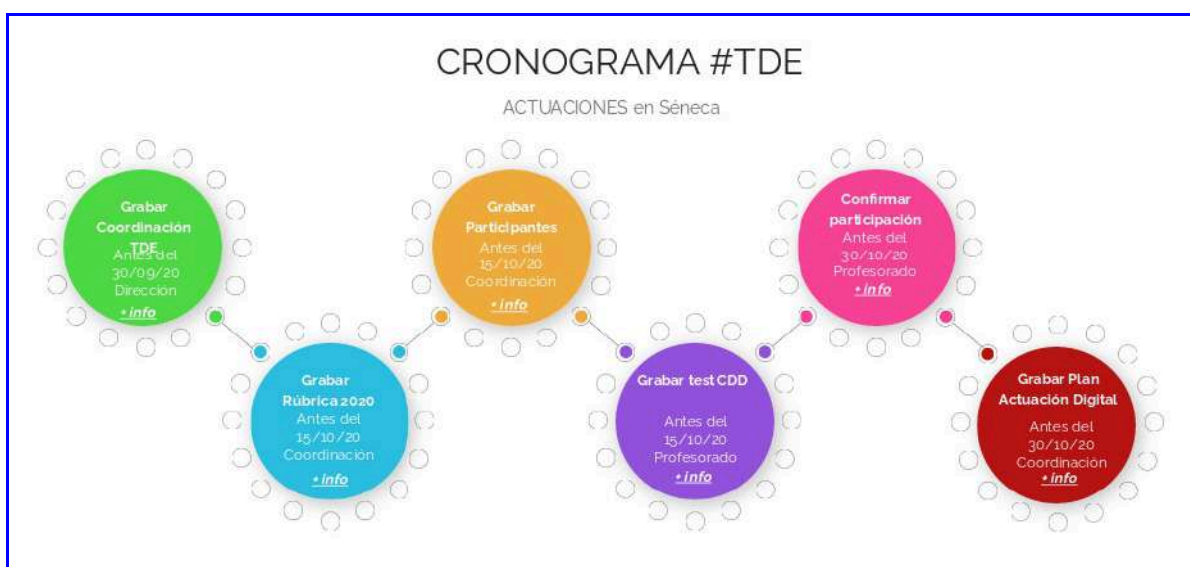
CRONOGRAMA #TDE

ACTUACIONES en Séneca

Grabar Coordinación TDE
Antes del 30/09/20
Dirección
+ info

Grabar Rúbrica 2020
Antes del 15/10/20
Coordinación
+ info

Grabar Participantes
Antes del 15/10/20
Coordinación
+ info

Grabar test CDD
Antes del 15/10/20
Profesorado
+ info

Confirmar participación
Antes del 30/10/20
Profesorado
+ info

Grabar Plan Actuación Digital
Antes del 30/10/20
Coordinación
+ info